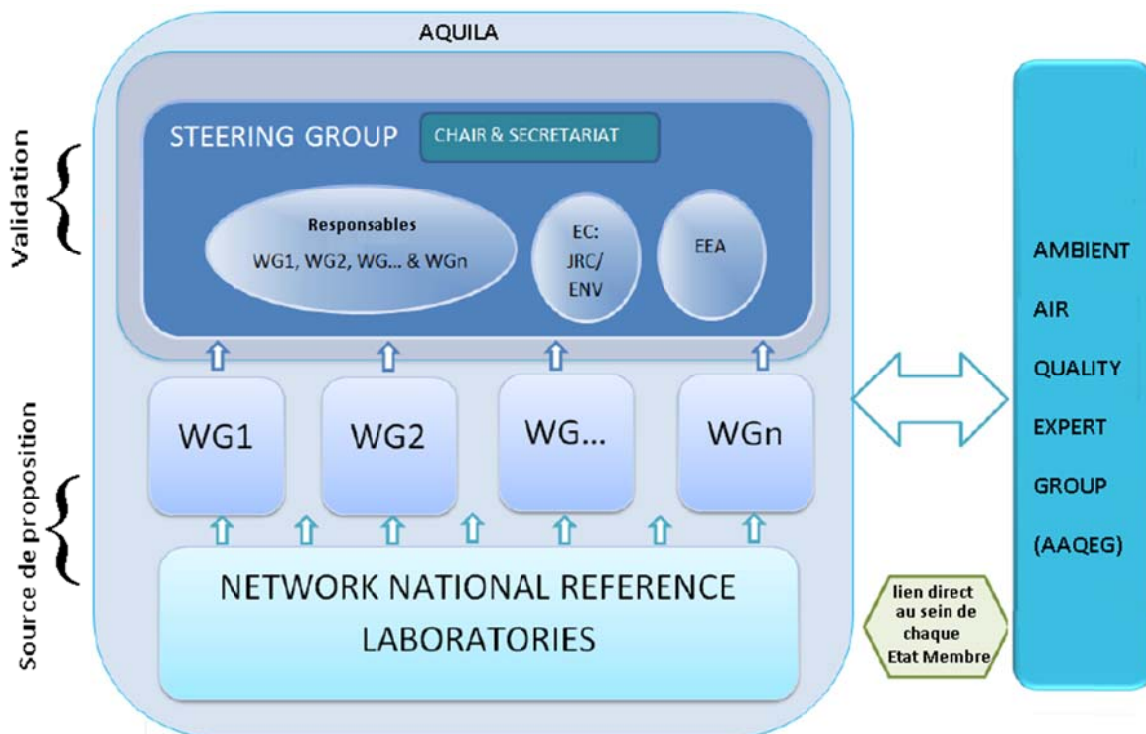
AQUILA

Validation

STEERING GROUP

CHAIR & SECRETARIAT

Responsables
WG1, WG2, WG... & WGn

EC:
JRC/
ENV

EEA

Source de proposition

WG1

WG2

WG...

WGn

NETWORK NATIONAL REFERENCE LABORATORIES

lien direct au sein de chaque Etat Membre

AMBIENT
AIR
QUALITY
EXPERT
GROUP
(AAQEG)